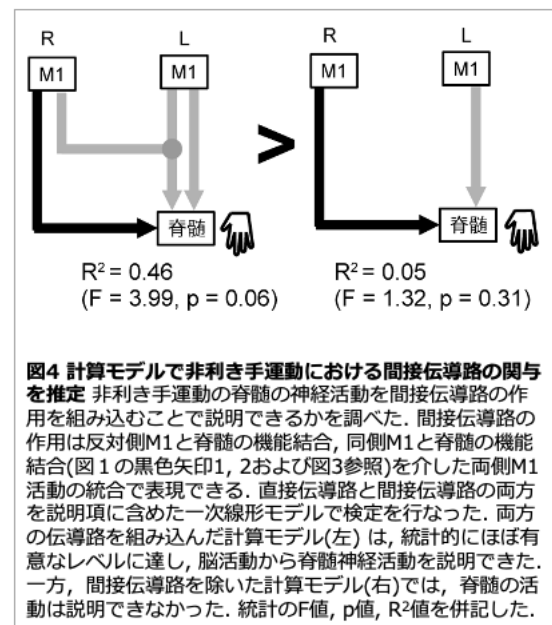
R L
M1 M1
>
R L
M1 M1
脊髄
脊髄

$R^2 = 0.46$
(F = 3.99, p = 0.06)

$R^2 = 0.05$
(F = 1.32, p = 0.31)

図4 計算モデルで非利き手運動における間接伝導路の関与を推定 非利き手運動の脊髄の神経活動を間接伝導路の作用を組み込むことで説明できるかを調べた. 間接伝導路の作用は反対側M1と脊髄の機能結合, 同側M1と脊髄の機能結合(図1の黒色矢印1, 2および図3参照)を介した両側M1活動の統合で表現できる. 直接伝導路と間接伝導路の両方を説明項に含めた一次線形モデルで検定を行なった. 両方の伝導路を組み込んだ計算モデル(左) は, 統計的にほぼ有意なレベルに達し, 脳活動から脊髄神経活動を説明できた. 一方, 間接伝導路を除いた計算モデル(右)では, 脊髄の活動は説明できなかった. 統計のF値, p値, $R^2$値を併記した.